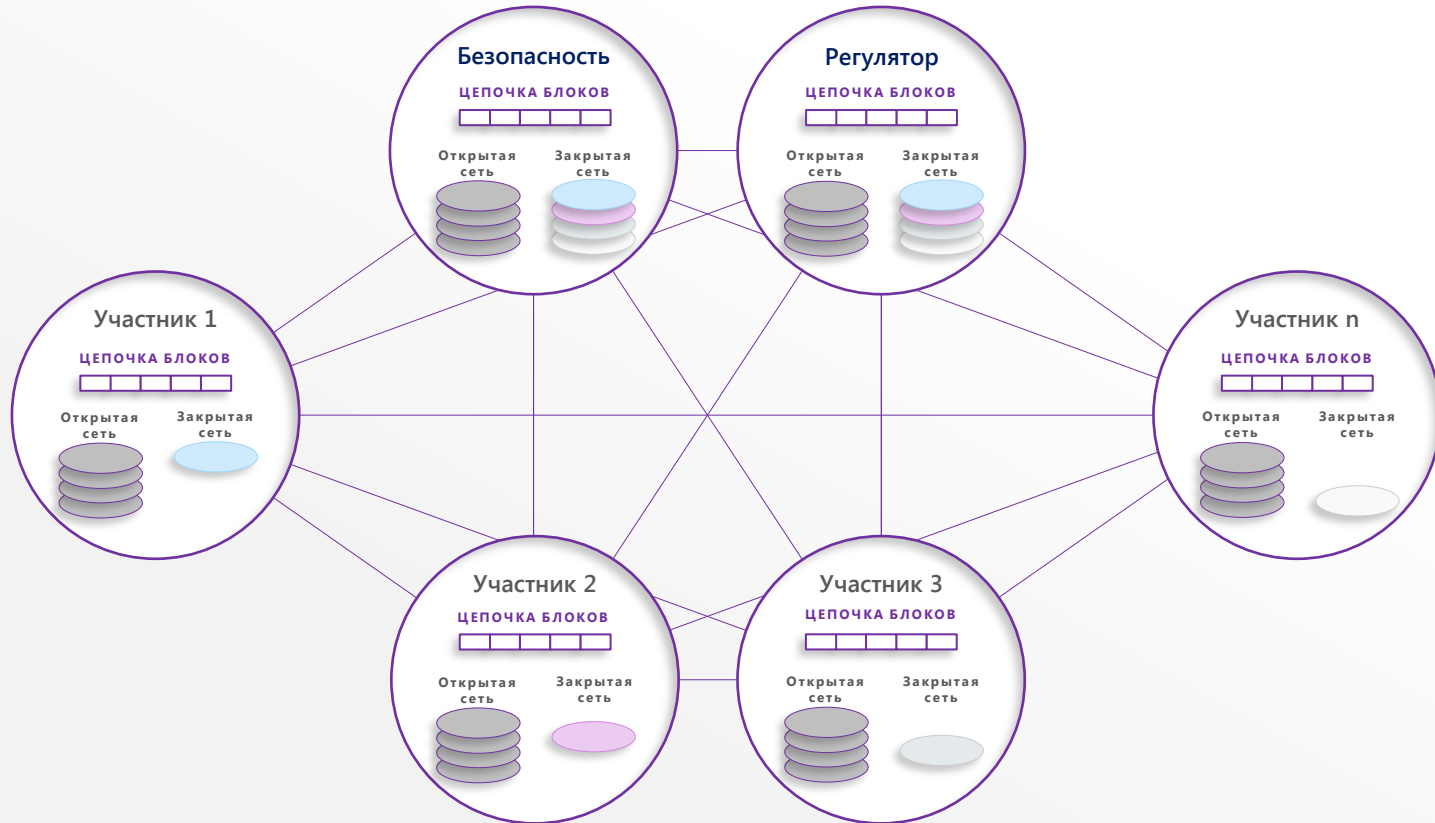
Безопасность
ЦЕПОЧКА БЛОКОВ
Открытая сеть
Закрытая сеть

Регулятор
ЦЕПОЧКА БЛОКОВ
Открытая сеть
Закрытая сеть

Участник 1
ЦЕПОЧКА БЛОКОВ
Открытая сеть
Закрытая сеть

Участник n
ЦЕПОЧКА БЛОКОВ
Открытая сеть
Закрытая сеть

Участник 2
ЦЕПОЧКА БЛОКОВ
Открытая сеть
Закрытая сеть

Участник 3
ЦЕПОЧКА БЛОКОВ
Открытая сеть
Закрытая сеть